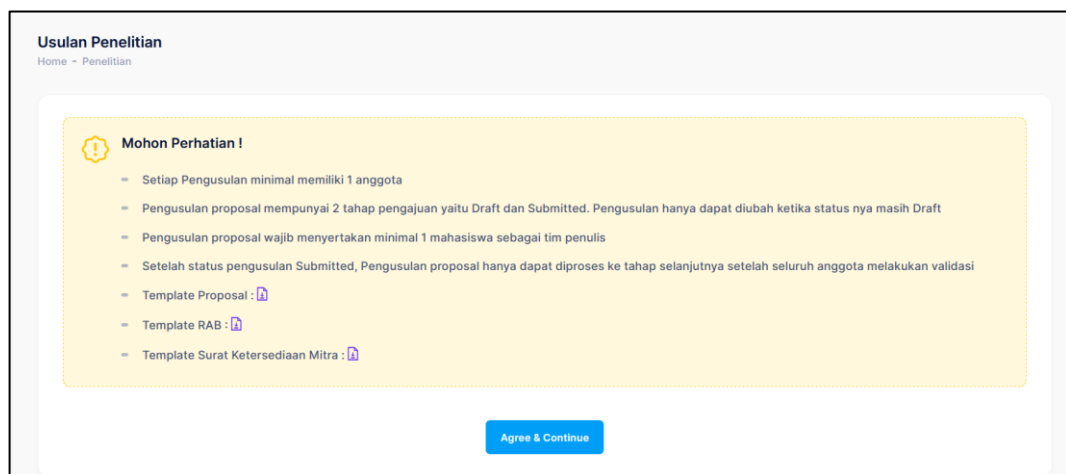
Usulan Penelitian

Home - Penelitian

Mohon Perhatian !

- Setiap Pengusulan minimal memiliki 1 anggota
- Pengusulan proposal mempunyai 2 tahap pengajuan yaitu Draft dan Submitted. Pengusulan hanya dapat diubah ketika status nya masih Draft
- Pengusulan proposal wajib menyertakan minimal 1 mahasiswa sebagai tim penulis
- Setelah status pengusulan Submitted, Pengusulan proposal hanya dapat diproses ke tahap selanjutnya setelah seluruh anggota melakukan validasi
- Template Proposal :
- Template RAB :
- Template Surat Ketersediaan Mitra :

Agree & Continue